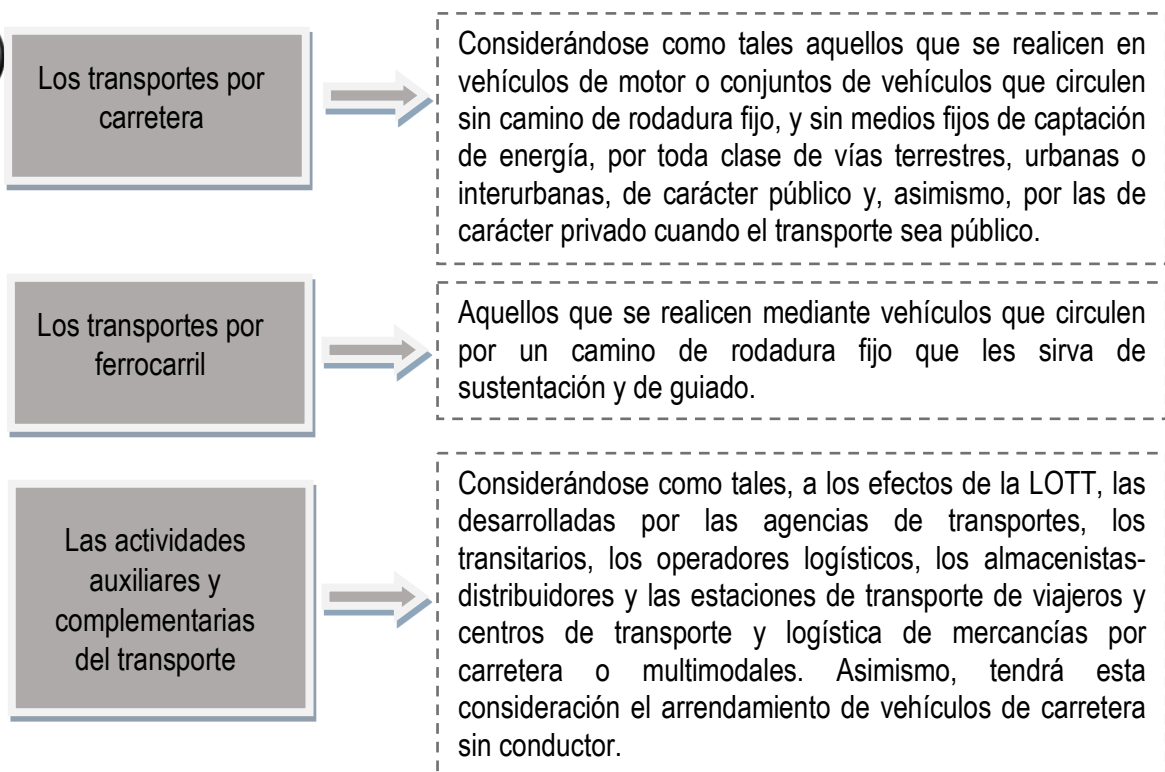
Los transportes por carretera

Considerándose como tales aquellos que se realicen en vehículos de motor o conjuntos de vehículos que circulen sin camino de rodadura fijo, y sin medios fijos de captación de energía, por toda clase de vías terrestres, urbanas o interurbanas, de carácter público y, asimismo, por las de carácter privado cuando el transporte sea público.

Los transportes por ferrocarril

Aquellos que se realicen mediante vehículos que circulen por un camino de rodadura fijo que les sirva de sustentación y de guiado.

Las actividades auxiliares y complementarias del transporte

Considerándose como tales, a los efectos de la LOTT, las desarrolladas por las agencias de transportes, los transitarios, los operadores logísticos, los almacenistas-distribuidores y las estaciones de transporte de viajeros y centros de transporte y logística de mercancías por carretera o multimodales. Asimismo, tendrá esta consideración el arrendamiento de vehículos de carretera sin conductor.